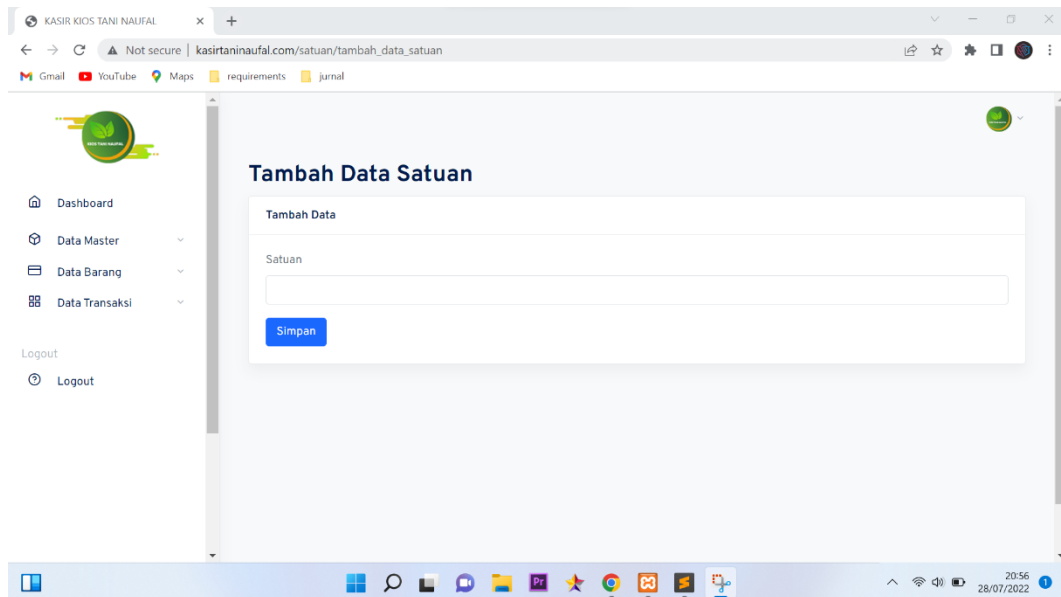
KASIR KIOS TANI NAUFAL × +

Not secure | kasirtaninaufal.com/satuan/tambah_data_satuan

Gmail YouTube Maps requirements jurnal

KIOS TANI NAUFAL

Dashboard

Data Master

Data Barang

Data Transaksi

Logout

Logout

Tambah Data Satuan

Tambah Data

Satuan

Simpan

20:56
28/07/2022